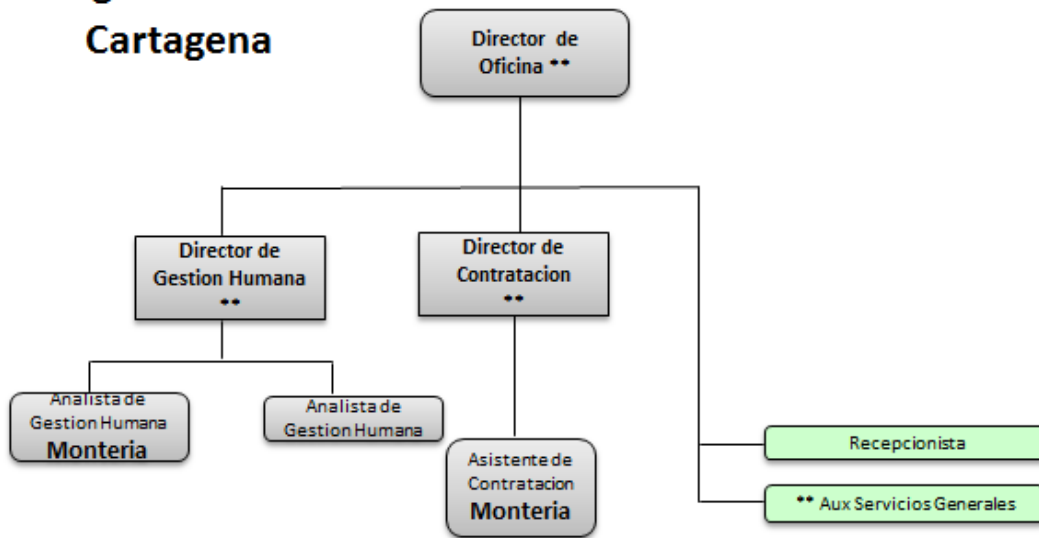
Cartagena

Director de Oficina **

Director de Gestion Humana **

Director de Contratacion **

Analista de Gestion Humana Monteria

Analista de Gestion Humana

Asistente de Contratacion Monteria

Recepcionista

** Aux Servicios Generales